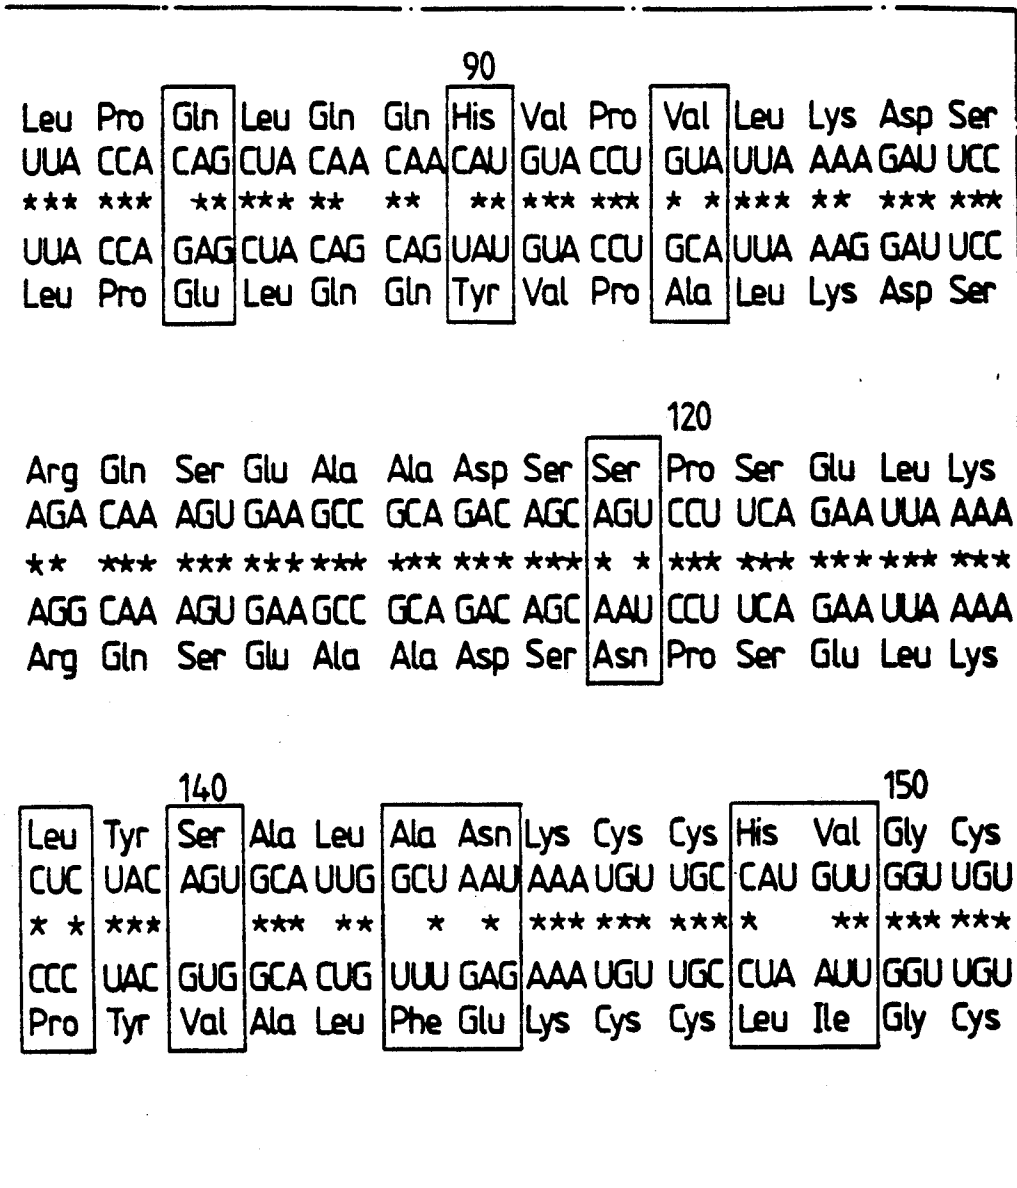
90

Leu Pro Gln Leu Gln Gln His Val Pro Val Leu Lys Asp Ser
UUA CCA CAG CUA CAA CAA CAU GUA CCU GUA UUA AAA GAU UCC
*** *** ** *** ** ** ** *** *** * * *** ** *** ***
UUA CCA GAG CUA CAG CAG UAU GUA CCU GCA UUA AAG GAU UCC
Leu Pro Glu Leu Gln Gln Tyr Val Pro Ala Leu Lys Asp Ser

120

Arg Gln Ser Glu Ala Ala Asp Ser Ser Pro Ser Glu Leu Lys
AGA CAA AGU GAA GCC GCA GAC AGC AGU CCU UCA GAA UUA AAA
** *** *** *** *** *** *** *** * * *** *** *** *** ***
AGG CAA AGU GAA GCC GCA GAC AGC AAU CCU UCA GAA UUA AAA
Arg Gln Ser Glu Ala Ala Asp Ser Asn Pro Ser Glu Leu Lys

140 150

Leu Tyr Ser Ala Leu Ala Asn Lys Cys Cys His Val Gly Cys
CUC UAC AGU GCA UUG GCU AAU AAA UGU UGC CAU GUU GGU UGU
* * *** *** ** * * *** *** *** * ** *** ***
CCC UAC GUG GCA CUG UUU GAG AAA UGU UGC CUA AUU GGU UGU
Pro Tyr Val Ala Leu Phe Glu Lys Cys Cys Leu Ile Gly Cys